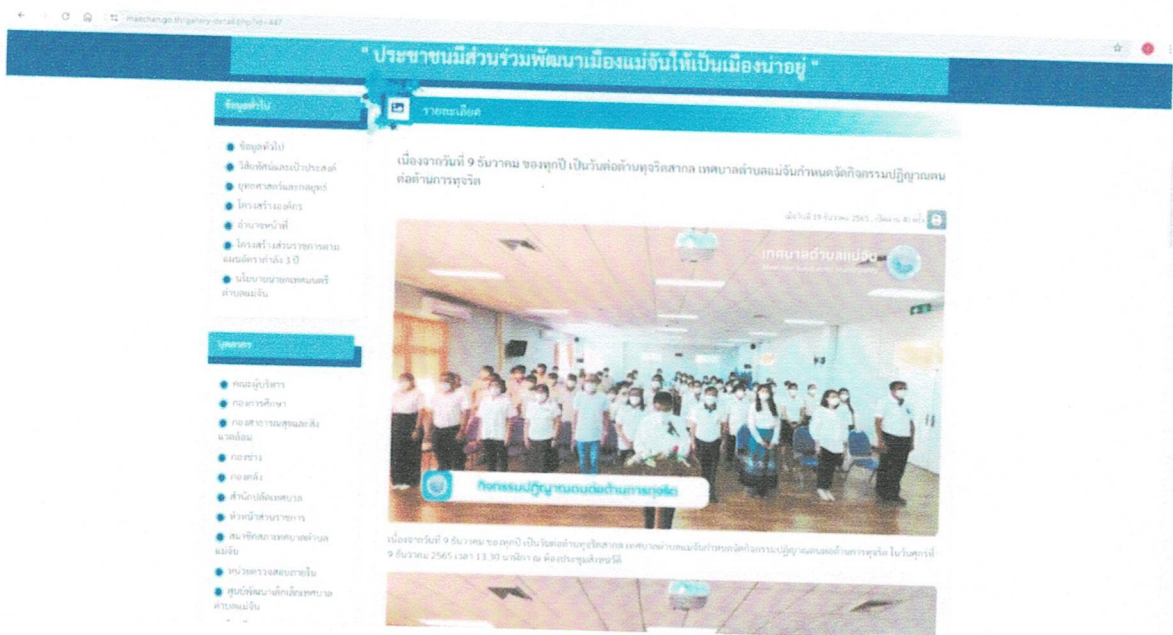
maechan.go.th/gallery-detail.php?id=447

" ประชาชนมีส่วนร่วมพัฒนาเมืองแม่จันให้เป็นเมืองน่าอยู่ "

ข้อมูลทั่วไป

● ข้อมูลทั่วไป
● วิสัยทัศน์และเป้าประสงค์
● ยุทธศาสตร์และกลยุทธ์
● โครงสร้างองค์กร
● อำนาจหน้าที่
● โครงสร้างส่วนราชการตามแผนอัตรากำลัง 3 ปี
● นโยบายนายกเทศมนตรีตำบลแม่จัน

บุคลากร

● คณะผู้บริหาร
● กองการศึกษา
● กองสาธารณสุขและสิ่งแวดล้อม
● กองช่าง
● กองคลัง
● สำนักปลัดเทศบาล
● หัวหน้าส่วนราชการ
● สมาชิกสภาเทศบาลตำบลแม่จัน
● หน่วยตรวจสอบภายใน
● ศูนย์พัฒนาเด็กเล็กเทศบาลตำบลแม่จัน

รายละเอียด

เนื่องจากวันที่ 9 ธันวาคม ของทุกปี เป็นวันต่อต้านทุจริตสากล เทศบาลตำบลแม่จันกำหนดจัดกิจกรรมปฏิญาณตนต่อต้านการทุจริต

เมื่อวันที่ 19 ธันวาคม 2565 , เปิดอ่าน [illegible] ครั้ง

เทศบาลตำบลแม่จัน

กิจกรรมปฏิญาณตนต่อต้านการทุจริต

เนื่องจากวันที่ 9 ธันวาคม ของทุกปี เป็นวันต่อต้านทุจริตสากล เทศบาลตำบลแม่จันกำหนดจัดกิจกรรมปฏิญาณตนต่อต้านการทุจริต ในวันศุกร์ที่ 9 ธันวาคม 2565 เวลา 13.30 นาฬิกา ณ ห้องประชุมสิงหชวลิต